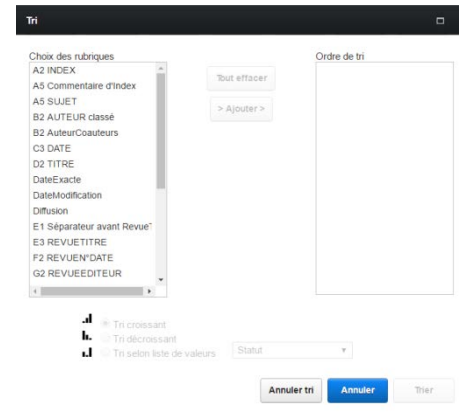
Tri

Choix des rubriques

A2 INDEX
A5 Commentaire d'Index
A5 SUJET
B2 AUTEUR classé
B2 AuteurCoauteurs
C3 DATE
D2 TITRE
DateExacte
DateModification
Diffusion
E1 Séparateur avant Revue
E3 REVUETITRE
F2 REVUEN°DATE
G2 REVUEEDITEUR

Tout effacer

> Ajouter >

Ordre de tri

Tri croissant
Tri décroissant
Tri selon liste de valeurs

Statut

Annuler tri
Annuler
Trier